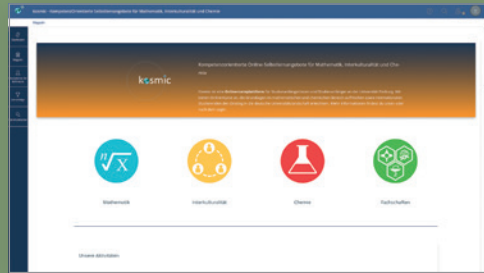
kosmic - Kompetenzorientierte Selbstlerntangebote für Mathematik, Interkulturalität und Chemie

Kapitel

kosmic

Kompetenzorientierte Online-Selbstlernangebote für Mathematik, Interkulturalität und Chemie

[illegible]

$\sqrt[n]{x}$

Mathematik

Interkulturalität

Chemie

Fachschaften

Unsere Aktivitäten